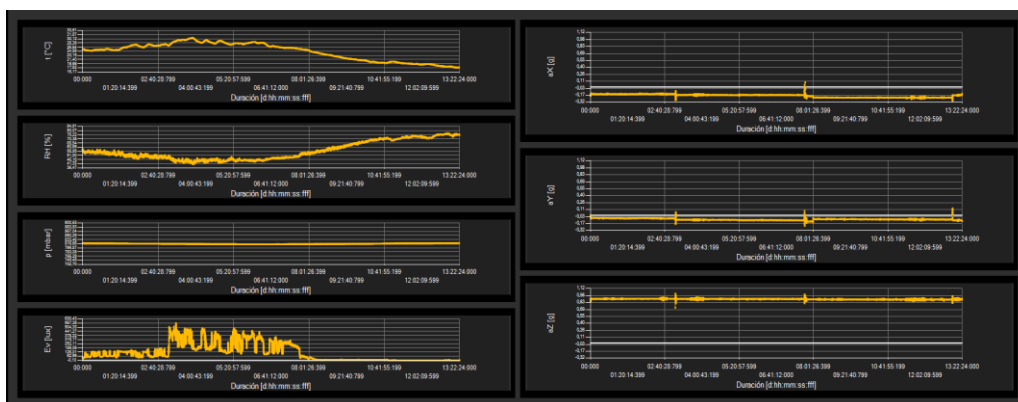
t [°C]

00:000
01:20:14:399
02:40:28:799
04:00:43:199
05:20:57:599
06:41:12:000
08:01:26:398
09:21:40:799
10:41:55:199
12:02:09:599
13:22:24:000
Duración [d:hh:mm:ss:fff]

RH [%]

00:000
01:20:14:399
02:40:28:799
04:00:43:199
05:20:57:599
06:41:12:000
08:01:26:398
09:21:40:799
10:41:55:199
12:02:09:599
13:22:24:000
Duración [d:hh:mm:ss:fff]

p [mbar]

00:000
01:20:14:399
02:40:28:799
04:00:43:199
05:20:57:599
06:41:12:000
08:01:26:398
09:21:40:799
10:41:55:199
12:02:09:599
13:22:24:000
Duración [d:hh:mm:ss:fff]

Ev [lux]

00:000
01:20:14:399
02:40:28:799
04:00:43:199
05:20:57:599
06:41:12:000
08:01:26:398
09:21:40:799
10:41:55:199
12:02:09:599
13:22:24:000
Duración [d:hh:mm:ss:fff]

aX [g]
1,12
0,98
0,85
0,72
0,59
0,46
0,33
0,20
0,07
-0,05
-0,17
-0,30

00:000
01:20:14:399
02:40:28:799
04:00:43:199
05:20:57:599
06:41:12:000
08:01:26:398
09:21:40:799
10:41:55:199
12:02:09:599
13:22:24:000
Duración [d:hh:mm:ss:fff]

aY [g]
1,12
0,98
0,85
0,72
0,59
0,46
0,33
0,20
0,07
-0,05
-0,17
-0,30

00:000
01:20:14:399
02:40:28:799
04:00:43:199
05:20:57:599
06:41:12:000
08:01:26:398
09:21:40:799
10:41:55:199
12:02:09:599
13:22:24:000
Duración [d:hh:mm:ss:fff]

aZ [g]
1,12
0,98
0,85
0,72
0,59
0,46
0,33
0,20
0,07
-0,05
-0,17
-0,30

00:000
01:20:14:399
02:40:28:799
04:00:43:199
05:20:57:599
06:41:12:000
08:01:26:398
09:21:40:799
10:41:55:199
12:02:09:599
13:22:24:000
Duración [d:hh:mm:ss:fff]